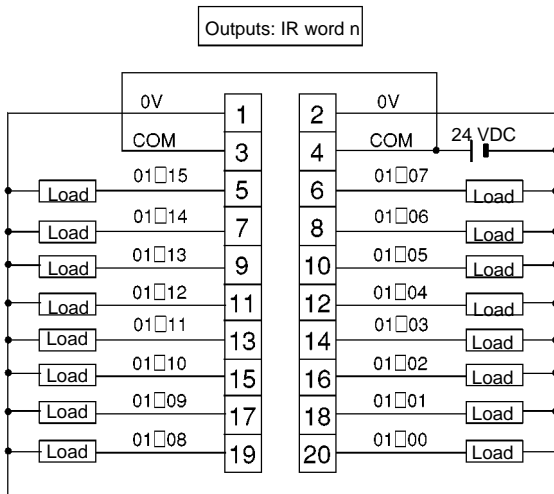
Outputs: IR word n

0V
1
2
0V
COM
3
4
COM
24 VDC
01□15
Load
5
6
01□07
Load
01□14
Load
7
8
01□06
Load
01□13
Load
9
10
01□05
Load
01□12
Load
11
12
01□04
Load
01□11
Load
13
14
01□03
Load
01□10
Load
15
16
01□02
Load
01□09
Load
17
18
01□01
Load
01□08
Load
19
20
01□00
Load